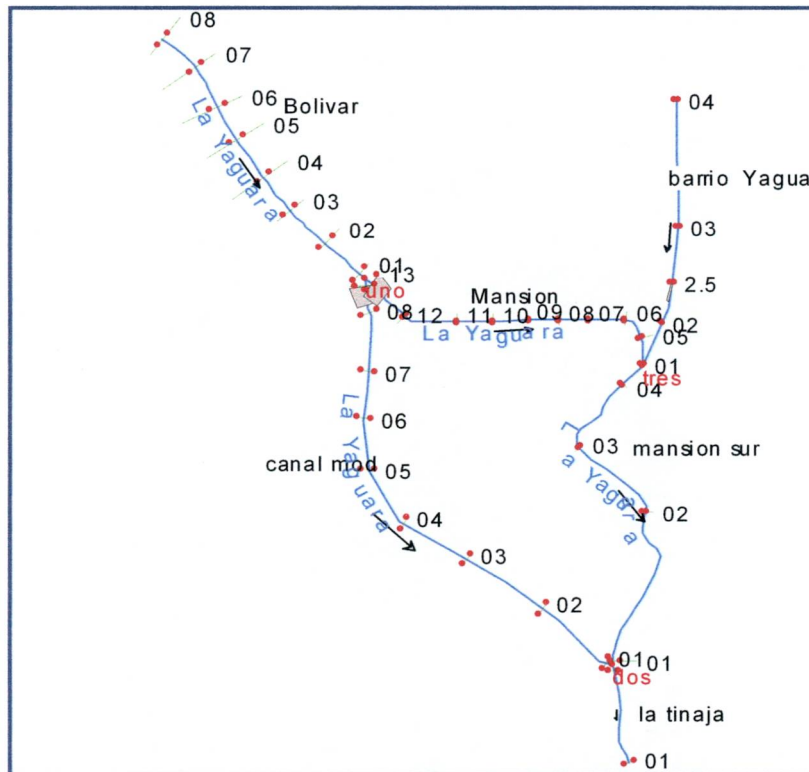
08
07
06 Bolivar
05
La Yaguara
04
03
02
01
13
uno
Mansion
08 12 11 10 09 08 07 06
La Yaguara
02
05
01
tres
04
04
barrio Yagua
03
2.5
07
La Yaguara
06
canal mod
05
04
03
02
03 mansion sur
a Yagara
02
01 01
dos
la tinaja
01